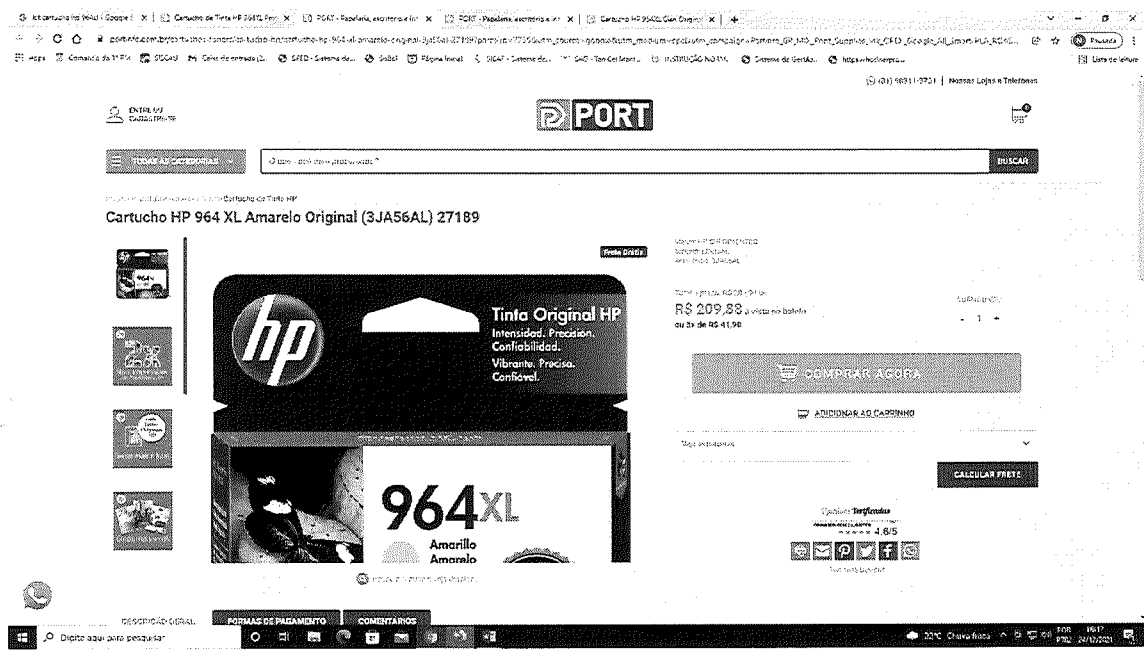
(31) 98911-2721 | Nossas Lojas e Telefones

ENTRE OU CADASTRE-SE

PORT

TODAS AS CATEGORIAS

BUSCAR

Cartucho de Tinta HP

Cartucho HP 964 XL Amarelo Original (3JA56AL) 27189

Frete Grátis

Tinta Original HP
Intensidad. Precisión. Confiabilidad.
Vibrante. Precisa. Confiável.

964XL

Amarillo
Amarelo

R$ 209,88 à vista no boleto
ou 5x de R$ 41,98

QUANTIDADE
- 1 +

COMPRAR AGORA

ADICIONAR AO CARRINHO

CALCULAR FRETE

4.8/5

DESCRIÇÃO GERAL

FORMAS DE PAGAMENTO

COMENTÁRIOS

Digite aqui para pesquisar

22°C Chuva fraca

POR PTB2

24/12/2021